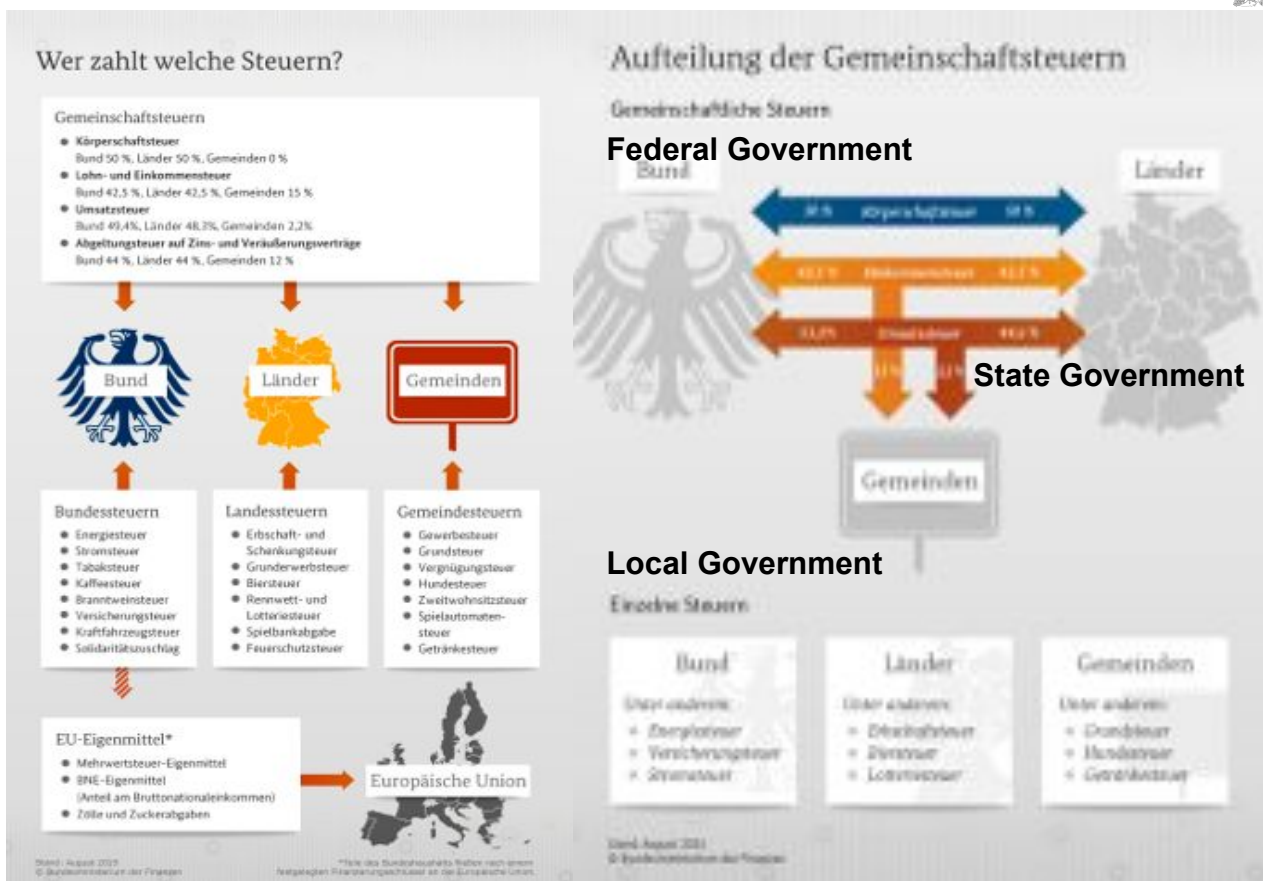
Wer zahlt welche Steuern?

Gemeinschaftsteuern
- Körperschaftsteuer
Bund 50 %, Länder 50 %, Gemeinden 0 %
- Lohn- und Einkommensteuer
Bund 42,5 %, Länder 42,5 %, Gemeinden 15 %
- Umsatzsteuer
Bund 49,4%, Länder 48,3%, Gemeinden 2,2%
- Abgeltungsteuer auf Zins- und Veräußerungsverträge
Bund 44 %, Länder 44 %, Gemeinden 12 %

Bund

Länder

Gemeinden

Bundessteuern
- Energiesteuer
- Stromsteuer
- Tabaksteuer
- Kaffeesteuer
- Branntweinsteuer
- Versicherungsteuer
- Kraftfahrzeugsteuer
- Solidaritätszuschlag

Landessteuern
- Erbschaft- und Schenkungsteuer
- Grunderwerbsteuer
- Biersteuer
- Rennwett- und Lotteriesteuer
- Spielbankabgabe
- Feuerschutzsteuer

Gemeindesteuern
- Gewerbesteuer
- Grundsteuer
- Vergnügungsteuer
- Hundesteuer
- Zweitwohnsitzsteuer
- Spielautomatensteuer
- Getränkesteuer

EU-Eigenmittel*
- Mehrwertsteuer-Eigenmittel
- BNE-Eigenmittel (Anteil am Bruttonationaleinkommen)
- Zölle und Zuckerabgaben

Europäische Union

Stand: August 2015
© Bundesministerium der Finanzen

*Teile des Bundeshaushalts fließen nach einem festgelegten Finanzierungsschlüssel an die Europäische Union.

Aufteilung der Gemeinschaftsteuern

Gemeinschaftliche Steuern

Federal Government

Bund

Länder

50 % Körperschaftsteuer 50 %

42,5 % Einkommensteuer 42,5 %

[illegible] Umsatzsteuer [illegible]

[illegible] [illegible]

State Government

Gemeinden

Local Government

Einzelne Steuern

Bund
Unter anderem:
- Energiesteuer
- Versicherungsteuer
- Stromsteuer

Länder
Unter anderem:
- Erbschaftsteuer
- Biersteuer
- Lotteriesteuer

Gemeinden
Unter anderem:
- Grundsteuer
- Hundesteuer
- Getränkesteuer

Stand: August 2015
© Bundesministerium der Finanzen